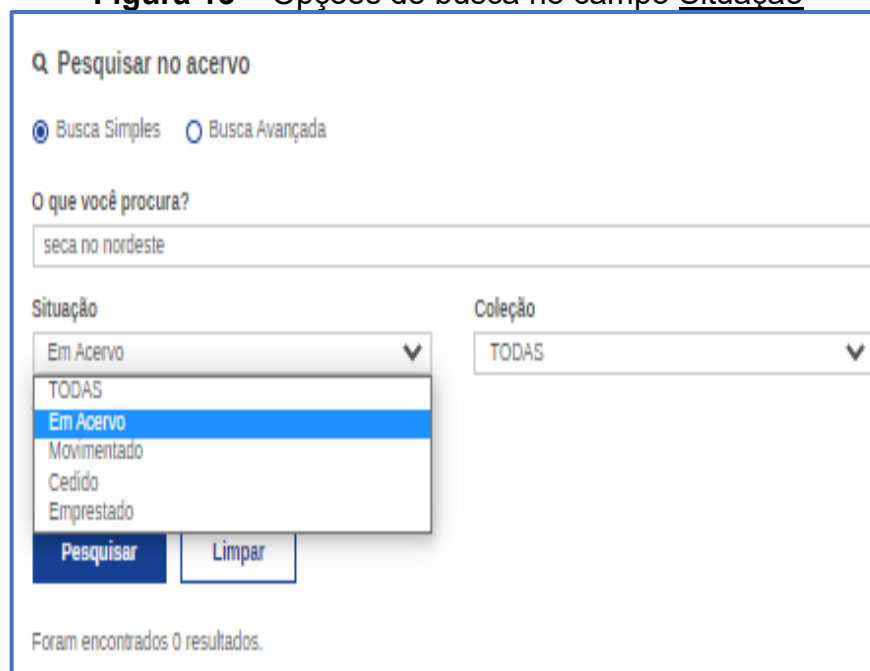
Figura 10 – Opções de busca no campo Situação

Pesquisar no acervo

Busca Simples Busca Avançada

O que você procura?

seca no nordeste

Situação

Em Acervo

TODAS
Em Acervo
Movimentado
Cedido
Emprestado

Coleção

TODAS

Pesquisar Limpar

Foram encontrados 0 resultados.